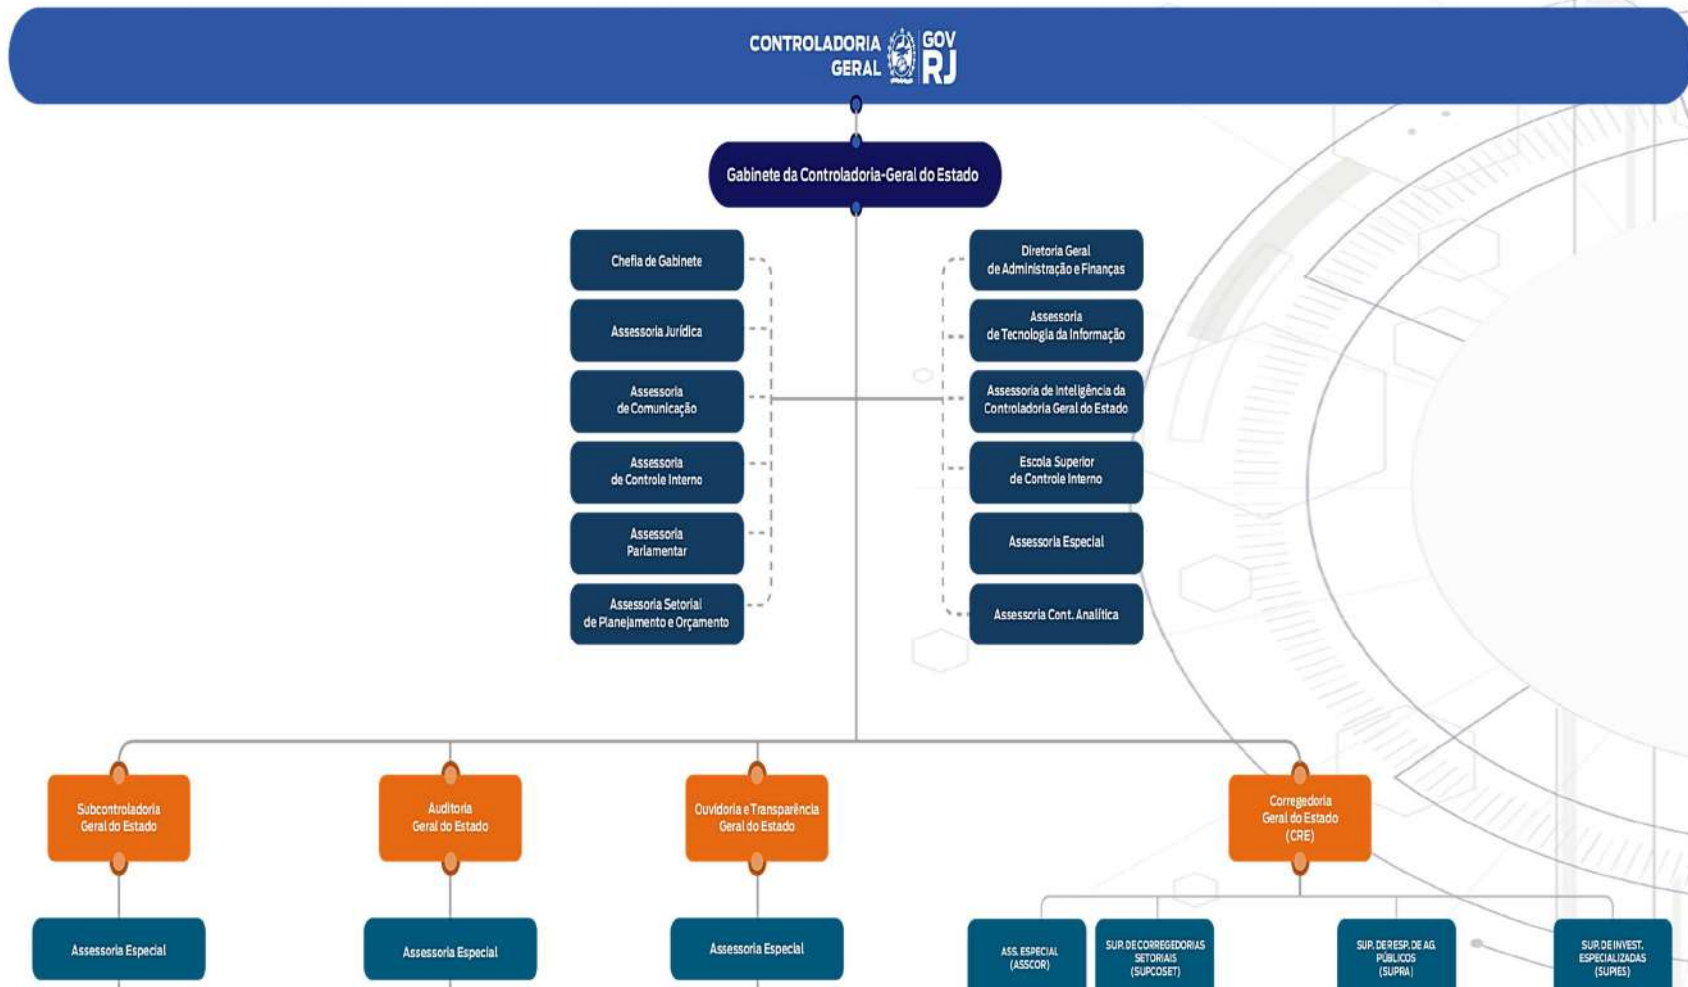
CONTROLADORIA GERAL GOV RJ

Gabinete da Controladoria-Geral do Estado

Chefia de Gabinete

Assessoria Jurídica

Assessoria de Comunicação

Assessoria de Controle Interno

Assessoria Parlamentar

Assessoria Setorial de Planejamento e Orçamento

Diretoria Geral de Administração e Finanças

Assessoria de Tecnologia da Informação

Assessoria de Inteligência da Controladoria Geral do Estado

Escola Superior de Controle Interno

Assessoria Especial

Assessoria Cont. Analítica

Subcontroladoria Geral do Estado

Auditoria Geral do Estado

Ouvidoria e Transparência Geral do Estado

Corregedoria Geral do Estado (CRE)

Assessoria Especial

Assessoria Especial

Assessoria Especial

ASS. ESPECIAL (ASSCOR)

SUP. DE CORREGEDORIAS SETORIAIS (SUPCOSET)

SUP. DE RESP. DE AG. PÚBLICOS (SUPRA)

SUP. DE INVEST. ESPECIALIZADAS (SUPIES)